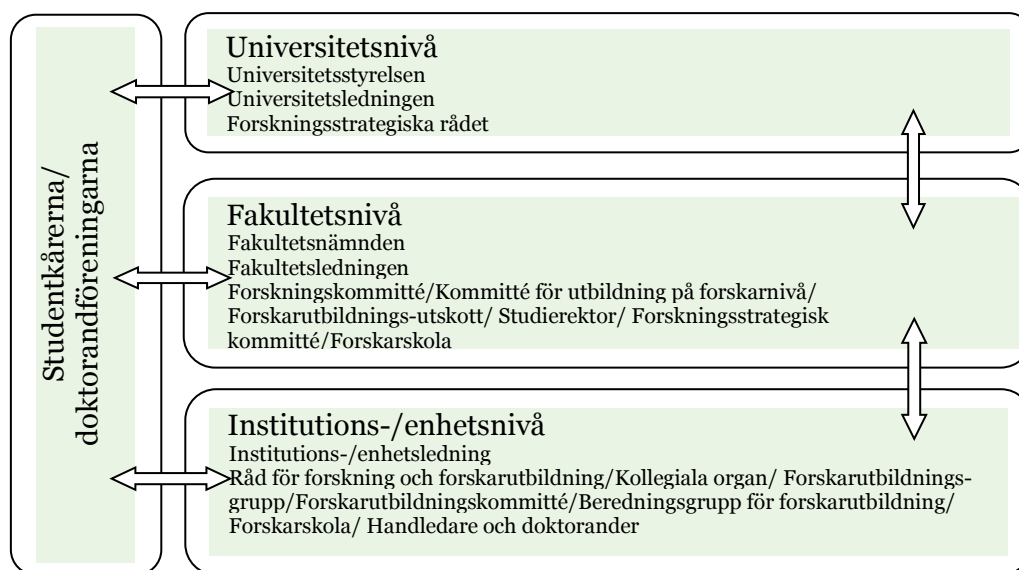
Studentkårerna/
doktorandföreningarna

Universitetsnivå
Universitetsstyrelsen
Universitetsledningen
Forskningsstrategiska rådet

Fakultetsnivå
Fakultetsnämnden
Fakultetsledningen
Forskningskommitté/Kommitté för utbildning på forskarnivå/ Forskarutbildnings-utskott/ Studierektor/ Forskningsstrategisk kommitté/Forskarskola

Institutions-/enhetsnivå
Institutions-/enhetsledning
Råd för forskning och forskarutbildning/Kollegiala organ/ Forskarutbildnings-grupp/Forskarutbildningskommitté/Beredningsgrupp för forskarutbildning/ Forskarskola/ Handledare och doktorander